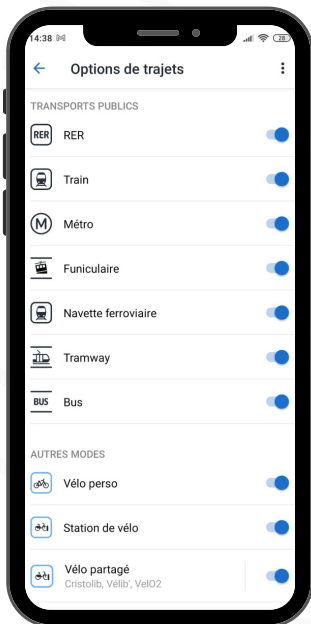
14:38

Options de trajets

TRANSPORTS PUBLICS

RER RER

Train

M Métro

Funiculaire

Navette ferroviaire

Tramway

BUS Bus

AUTRES MODES

Vélo perso

Station de vélo

Vélo partagé
Cristolib, Vélib', VelO2